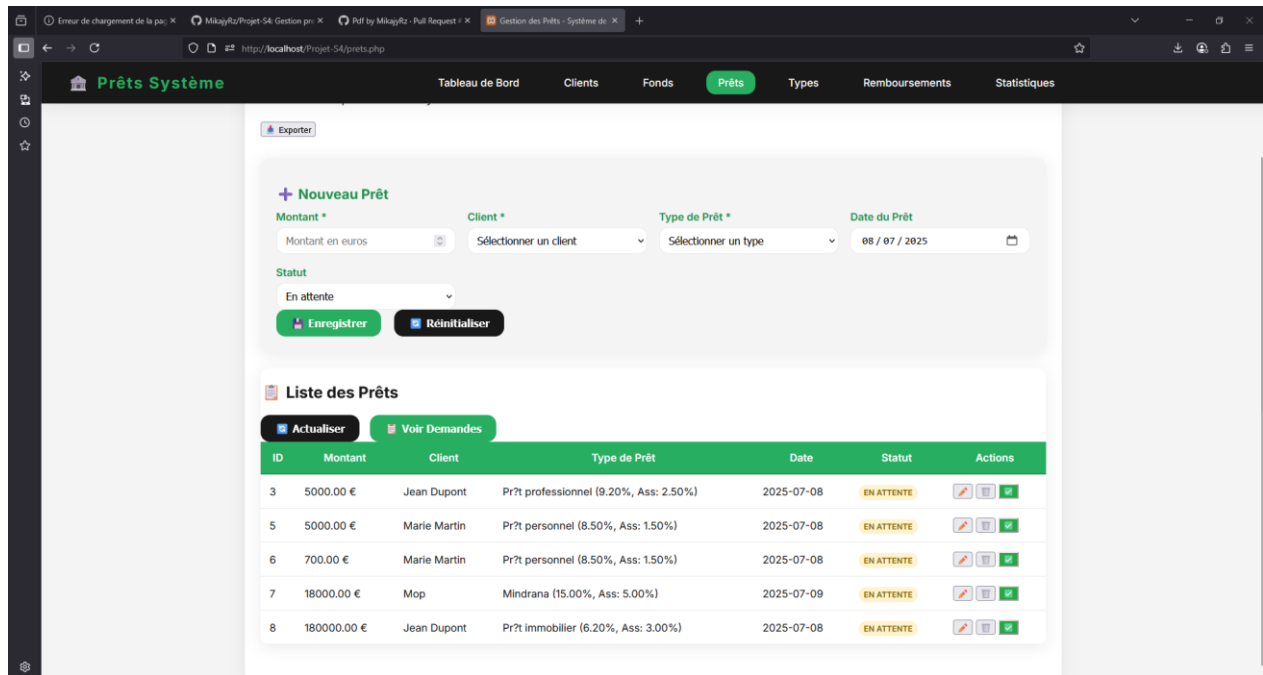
Erreur de chargement de la pa ×
MikajyRz/Projet-S4: Gestion pr ×
Pdf by MikajyRz · Pull Request # ×
Gestion des Prêts - Système de ×
+

http://localhost/Projet-S4/prets.php

Prêts Système
Tableau de Bord
Clients
Fonds
Prêts
Types
Remboursements
Statistiques

Exporter

+ Nouveau Prêt

Montant *
Montant en euros

Client *
Sélectionner un client

Type de Prêt *
Sélectionner un type

Date du Prêt
08 / 07 / 2025

Statut
En attente

Enregistrer
Réinitialiser

Liste des Prêts

Actualiser
Voir Demandes

| ID | Montant | Client | Type de Prêt | Date | Statut | Actions |
|---|---|---|---|---|---|---|
| 3 | 5000.00 € | Jean Dupont | Pr?t professionnel (9.20%, Ass: 2.50%) | 2025-07-08 | EN ATTENTE | |
| 5 | 5000.00 € | Marie Martin | Pr?t personnel (8.50%, Ass: 1.50%) | 2025-07-08 | EN ATTENTE | |
| 6 | 700.00 € | Marie Martin | Pr?t personnel (8.50%, Ass: 1.50%) | 2025-07-08 | EN ATTENTE | |
| 7 | 18000.00 € | Mop | Mindrana (15.00%, Ass: 5.00%) | 2025-07-09 | EN ATTENTE | |
| 8 | 180000.00 € | Jean Dupont | Pr?t immobilier (6.20%, Ass: 3.00%) | 2025-07-08 | EN ATTENTE | |